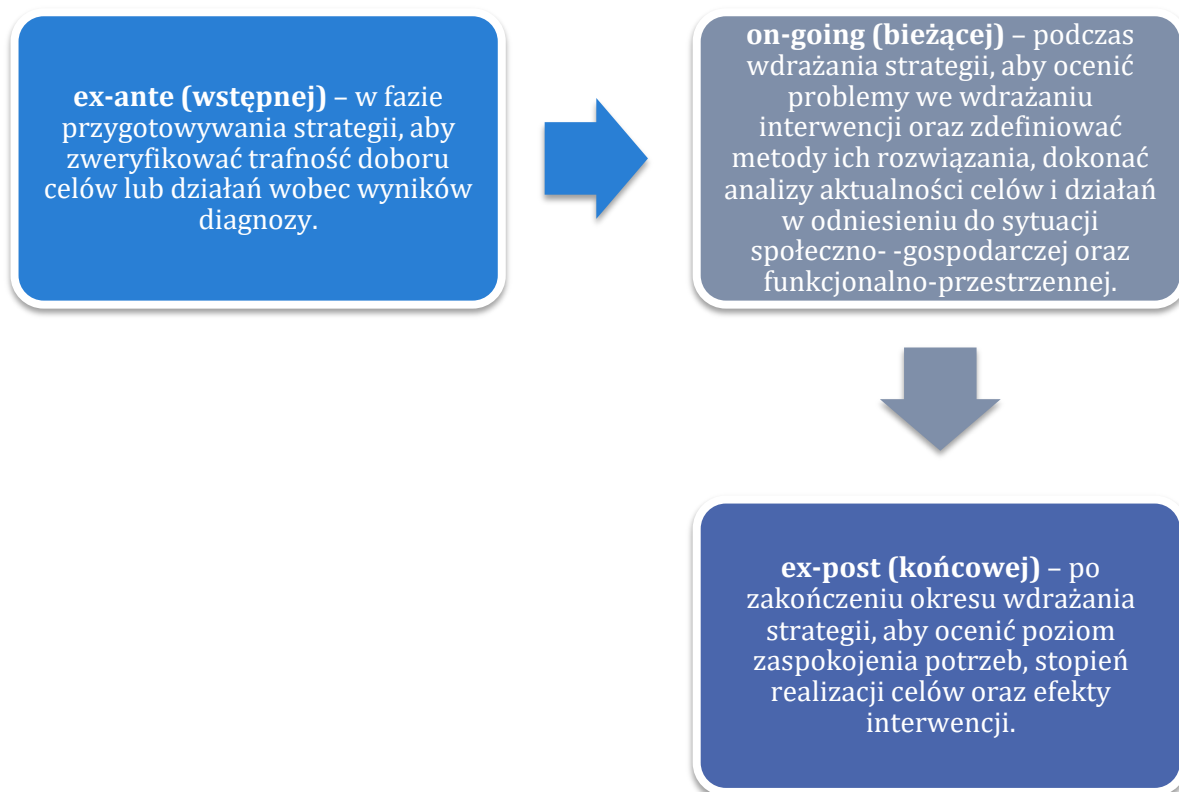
**ex-ante (wstępnej)** – w fazie przygotowywania strategii, aby zweryfikować trafność doboru celów lub działań wobec wyników diagnozy.

**on-going (bieżącej)** – podczas wdrażania strategii, aby ocenić problemy we wdrażaniu interwencji oraz zdefiniować metody ich rozwiązania, dokonać analizy aktualności celów i działań w odniesieniu do sytuacji społeczno- -gospodarczej oraz funkcjonalno-przestrzennej.

**ex-post (końcowej)** – po zakończeniu okresu wdrażania strategii, aby ocenić poziom zaspokojenia potrzeb, stopień realizacji celów oraz efekty interwencji.